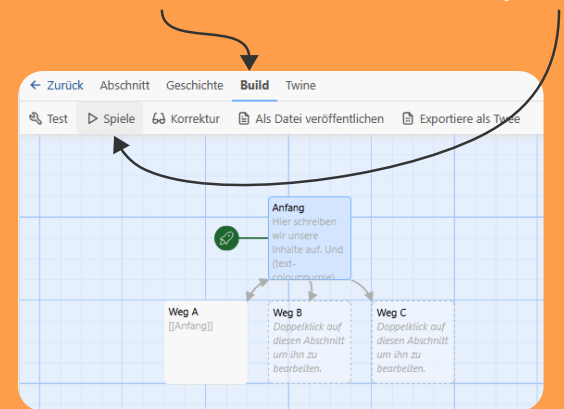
← Zurück Abschnitt Geschichte Build Twine

Test Spiele Korrektur Als Datei veröffentlichen Exportiere als Twee

Anfang
Hier schreiben wir unsere Inhalte auf. Und (text-colour:purple)

Weg A
[[Anfang]]

Weg B
Doppelklick auf diesen Abschnitt um ihn zu bearbeiten.

Weg C
Doppelklick auf diesen Abschnitt um ihn zu bearbeiten.